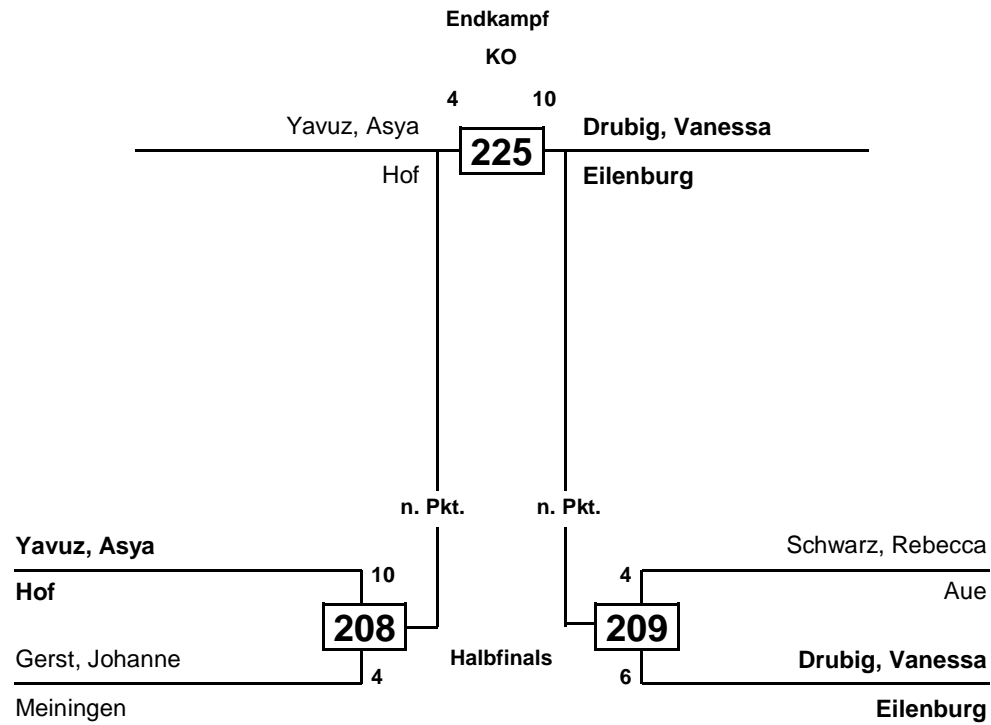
Endkampf

KO

4 10

Yavuz, Asya

225

Drubig, Vanessa

Hof

Eilenburg

n. Pkt.

n. Pkt.

Yavuz, Asya

10

Hof

208

Gerst, Johanne

4

Meiningen

Halbfinals

Schwarz, Rebecca

4

Aue

209

Drubig, Vanessa

6

Eilenburg